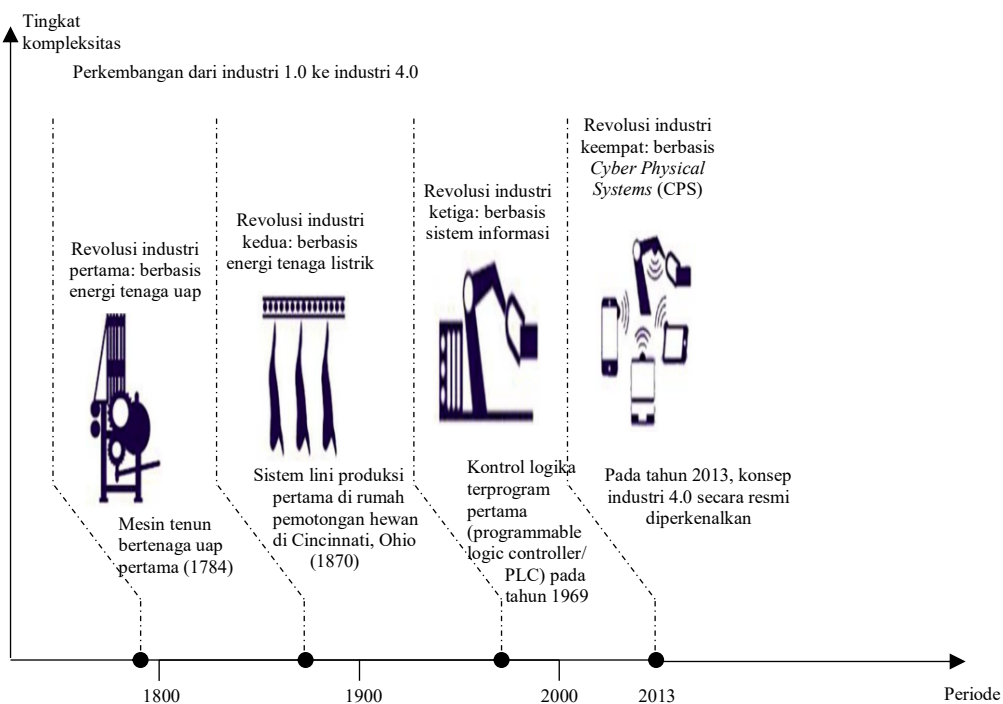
Tingkat kompleksitas

Perkembangan dari industri 1.0 ke industri 4.0

Revolusi industri pertama: berbasis energi tenaga uap

Mesin tenun bertenaga uap pertama (1784)

Revolusi industri kedua: berbasis energi tenaga listrik

Sistem lini produksi pertama di rumah pemotongan hewan di Cincinnati, Ohio (1870)

Revolusi industri ketiga: berbasis sistem informasi

Kontrol logika terprogram pertama (programmable logic controller/ PLC) pada tahun 1969

Revolusi industri keempat: berbasis *Cyber Physical Systems* (CPS)

Pada tahun 2013, konsep industri 4.0 secara resmi diperkenalkan

1800

1900

2000

2013

Periode